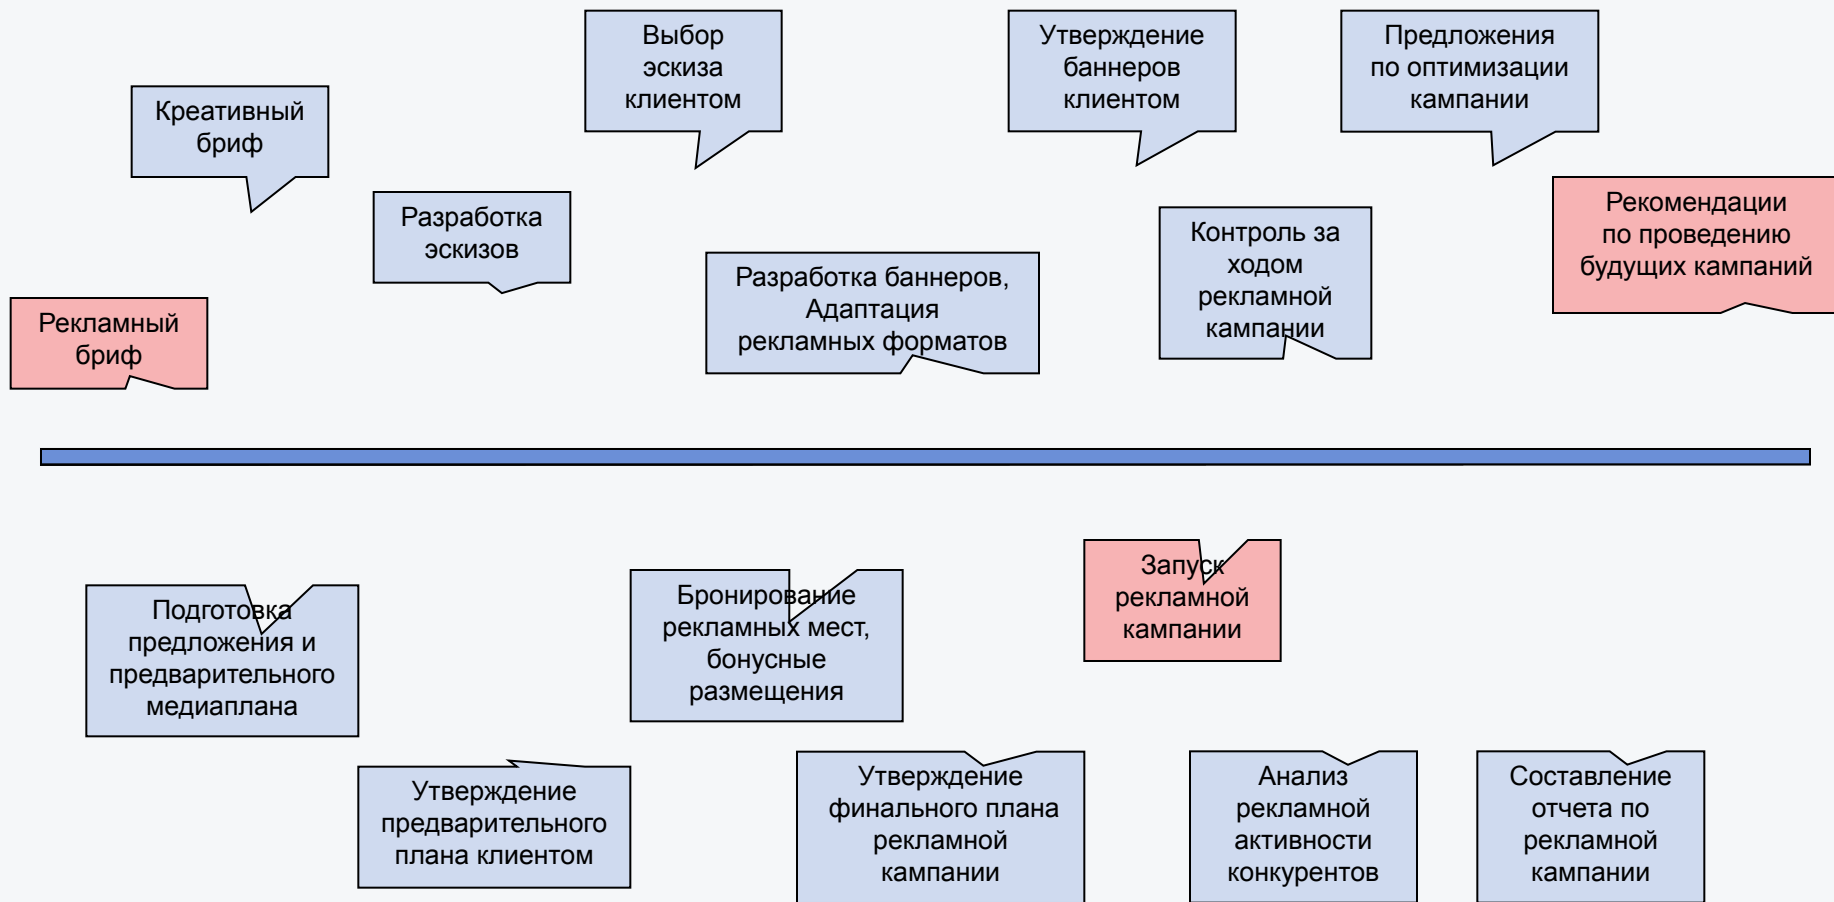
Рекламный бриф

Креативный бриф

Разработка эскизов

Выбор эскиза клиентом

Разработка баннеров, Адаптация рекламных форматов

Утверждение баннеров клиентом

Контроль за ходом рекламной кампании

Предложения по оптимизации кампании

Рекомендации по проведению будущих кампаний

Подготовка предложения и предварительного медиаплана

Утверждение предварительного плана клиентом

Бронирование рекламных мест, бонусные размещения

Утверждение финального плана рекламной кампании

Запуск рекламной кампании

Анализ рекламной активности конкурентов

Составление отчета по рекламной кампании